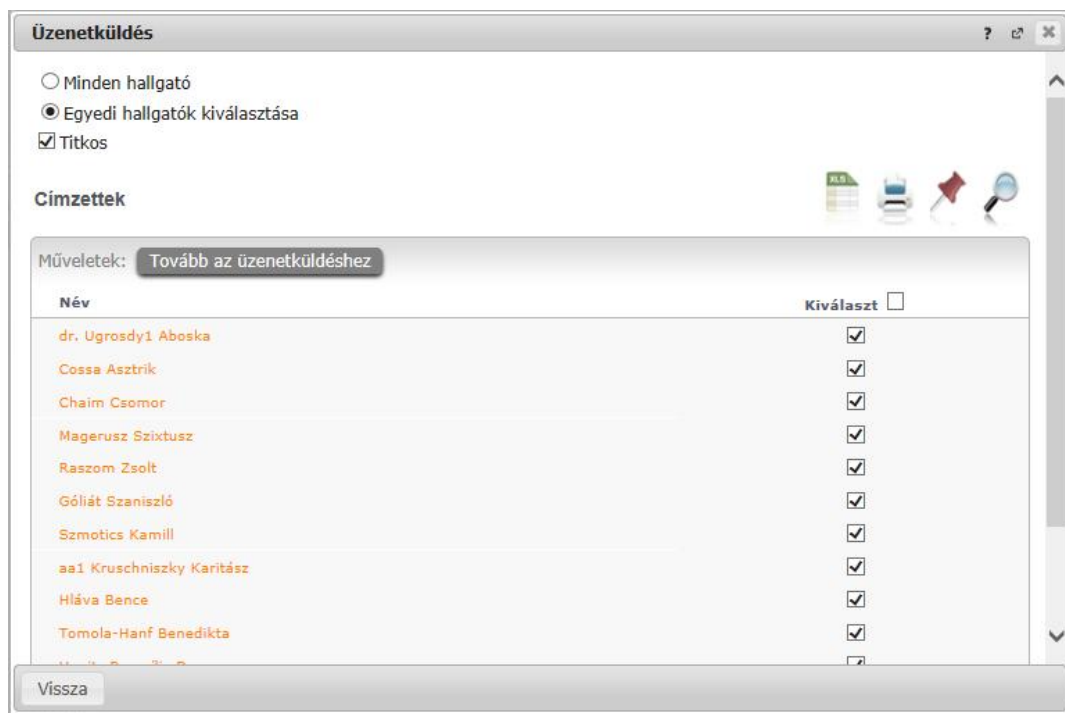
Üzenetküldés

? 

Minden hallgató
Egyedi hallgatók kiválasztása
Titkos

Címzettek

XLS

Műveletek: Tovább az üzenetküldéshez

| Név | Kiválaszt |
|---|---|
| dr. Ugrosdy1 Aboska | ☑ |
| Cossa Asztrik | ☑ |
| Chaim Csomor | ☑ |
| Magerusz Szixtusz | ☑ |
| Raszom Zsolt | ☑ |
| Góliát Szaniszló | ☑ |
| Szmotics Kamill | ☑ |
| aa1 Kruschniszky Karitász | ☑ |
| Hláva Bence | ☑ |
| Tomola-Hanf Benedikta | ☑ |
| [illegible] | ☑ |

Vissza